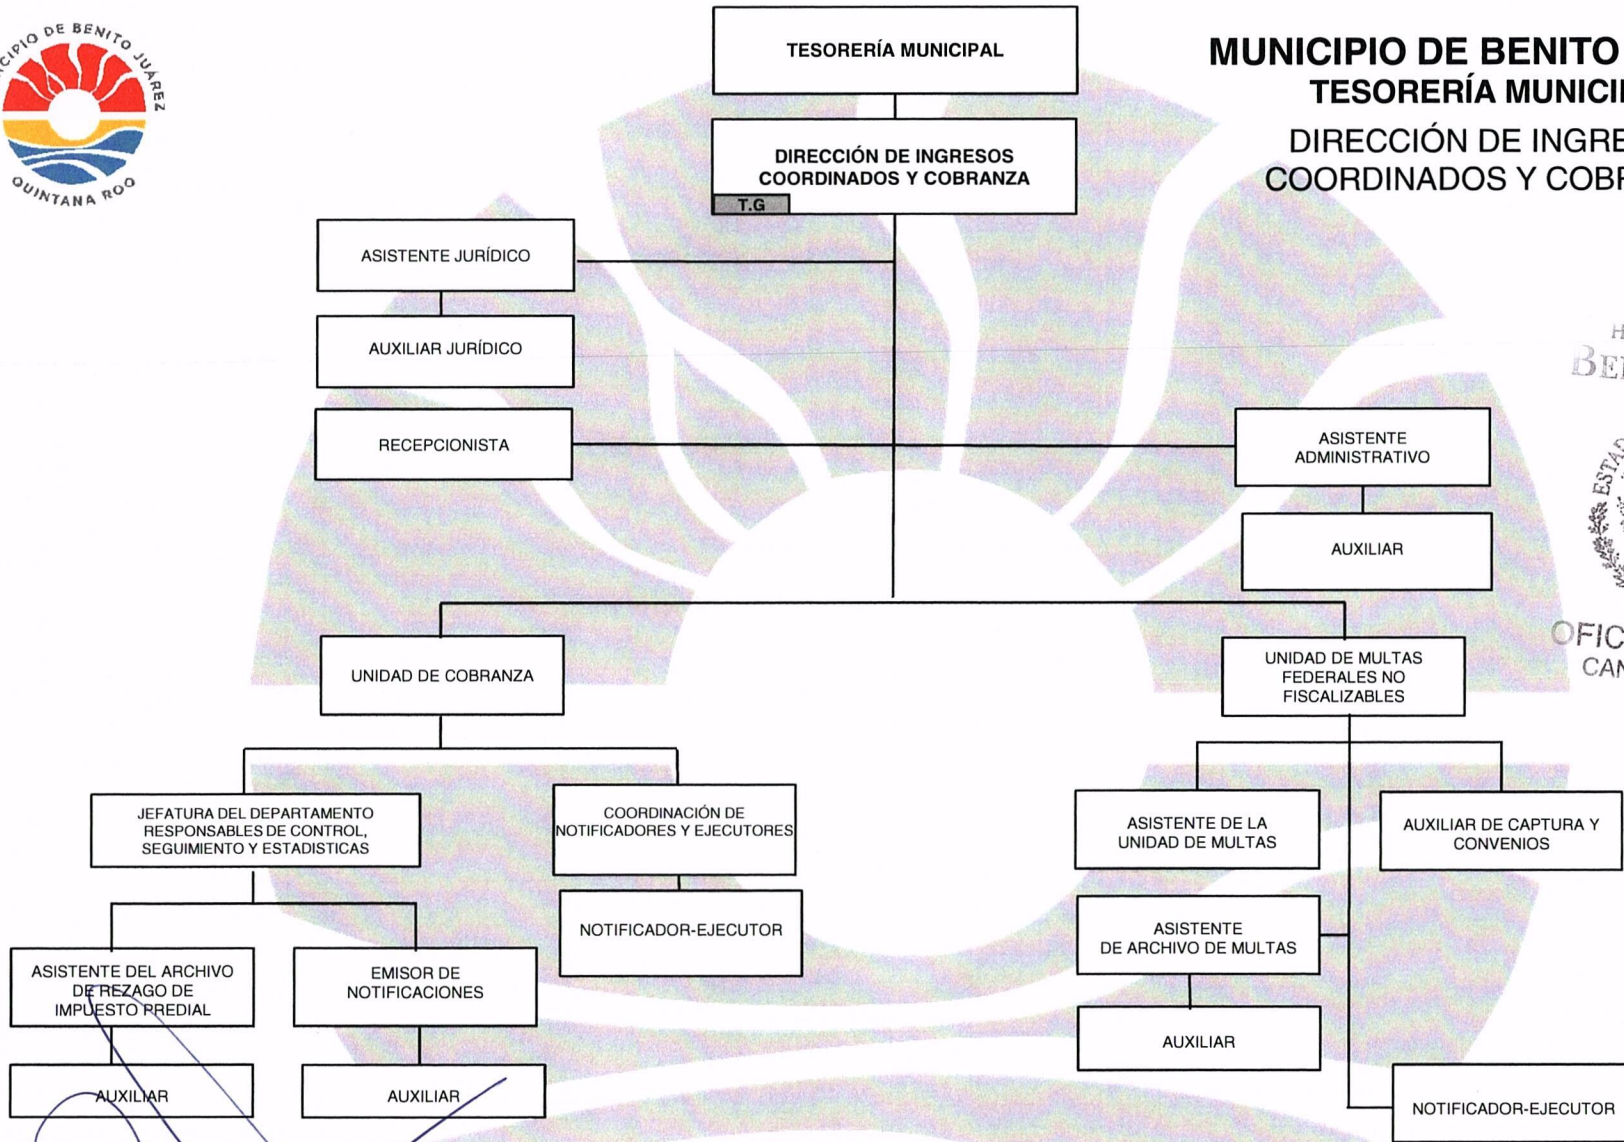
CIPIO DE BENITO JUÁREZ
QUINTANA ROO

TESORERÍA MUNICIPAL

MUNICIPIO DE BENITO
TESORERÍA MUNICI
DIRECCIÓN DE INGRE
COORDINADOS Y COBR

DIRECCIÓN DE INGRESOS COORDINADOS Y COBRANZA
T.G

ASISTENTE JURÍDICO

AUXILIAR JURÍDICO

RECEPCIONISTA

ASISTENTE ADMINISTRATIVO

AUXILIAR

UNIDAD DE COBRANZA

UNIDAD DE MULTAS FEDERALES NO FISCALIZABLES

JEFATURA DEL DEPARTAMENTO RESPONSABLES DE CONTROL, SEGUIMIENTO Y ESTADISTICAS

COORDINACIÓN DE NOTIFICADORES Y EJECUTORES

NOTIFICADOR-EJECUTOR

ASISTENTE DEL ARCHIVO DE REZAGO DE IMPUESTO PREDIAL

EMISOR DE NOTIFICACIONES

AUXILIAR

AUXILIAR

ASISTENTE DE LA UNIDAD DE MULTAS

AUXILIAR DE CAPTURA Y CONVENIOS

ASISTENTE DE ARCHIVO DE MULTAS

AUXILIAR

NOTIFICADOR-EJECUTOR

H
BE
ESTAD
OFIC
CAN